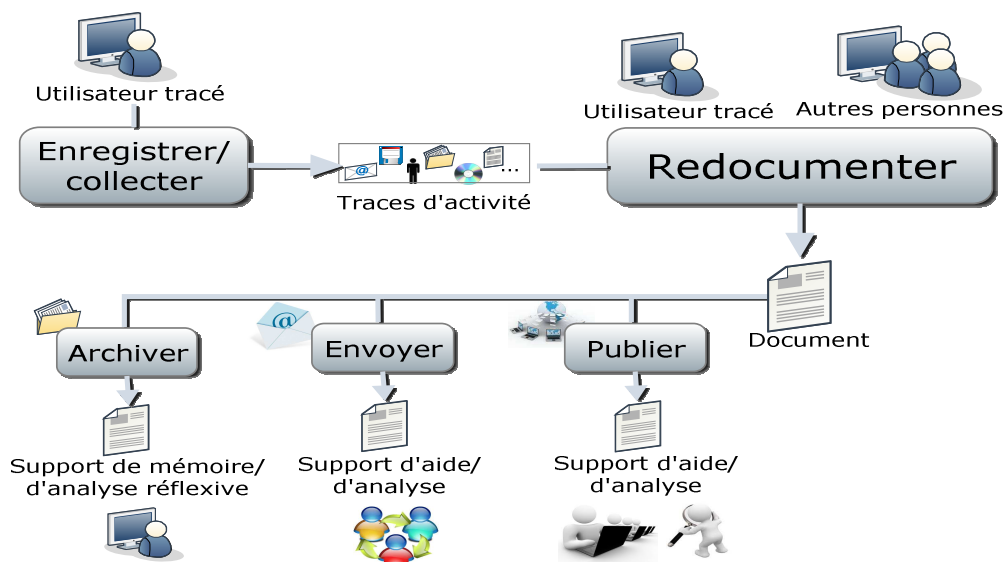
Utilisateur tracé

Enregistrer/ collecter

@

...

Traces d'activité

Utilisateur tracé

Autres personnes

Redocumenter

Document

Archiver

@

Envoyer

Publier

Support de mémoire/ d'analyse réflexive

Support d'aide/ d'analyse

Support d'aide/ d'analyse